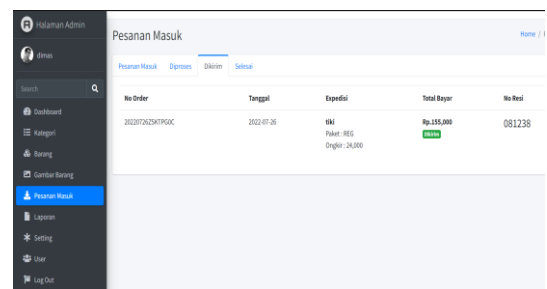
Halaman Admin

dimas

Search

Dashboard

Kategori

Barang

Gambar Barang

Pesanan Masuk

Laporan

Setting

User

Log Out

Pesanan Masuk

Home / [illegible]

Pesanan Masuk Diproses Dikirim Selesai

| No Order | Tanggal | Expedisi | Total Bayar | No Resi |
|---|---|---|---|---|
| 20220726Z5KTPG0C | 2022-07-26 | tiki<br>Paket : REG<br>Ongkir : 24,000 | Rp.155,000<br>Dikirim | 081238 |